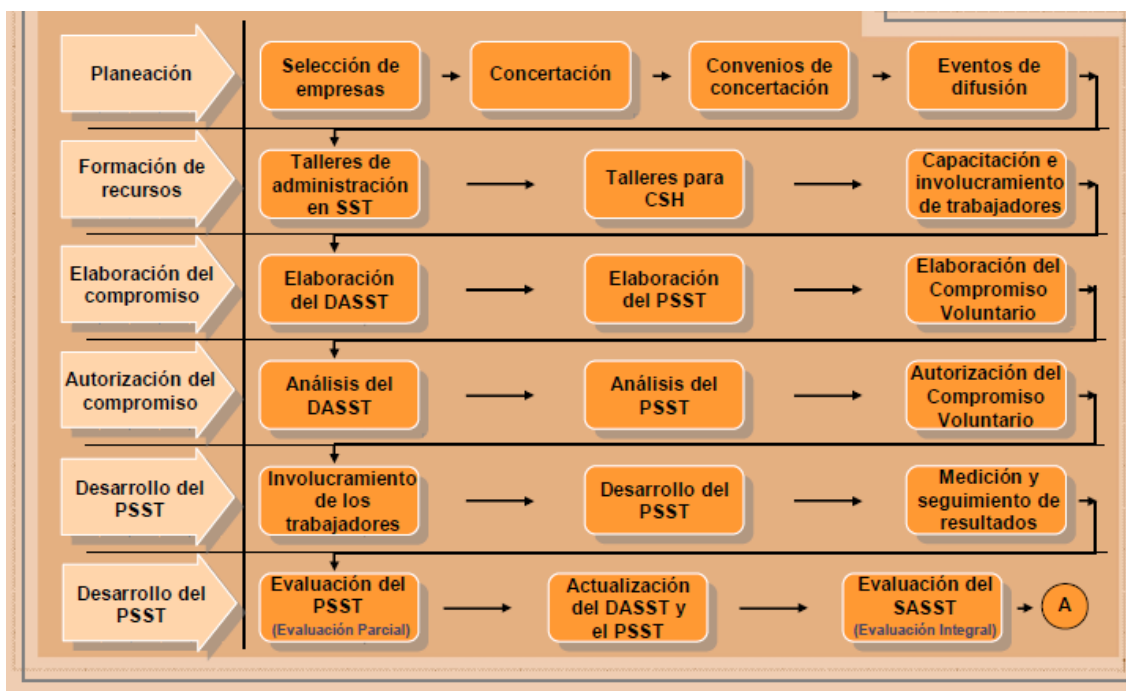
Planeación

Selección de empresas

Concertación

Convenios de concertación

Eventos de difusión

Formación de recursos

Talleres de administración en SST

Talleres para CSH

Capacitación e involucramiento de trabajadores

Elaboración del compromiso

Elaboración del DASST

Elaboración del PSST

Elaboración del Compromiso Voluntario

Autorización del compromiso

Análisis del DASST

Análisis del PSST

Autorización del Compromiso Voluntario

Desarrollo del PSST

Involucramiento de los trabajadores

Desarrollo del PSST

Medición y seguimiento de resultados

Desarrollo del PSST

Evaluación del PSST (Evaluación Parcial)

Actualización del DASST y el PSST

Evaluación del SASST (Evaluación Integral)

A